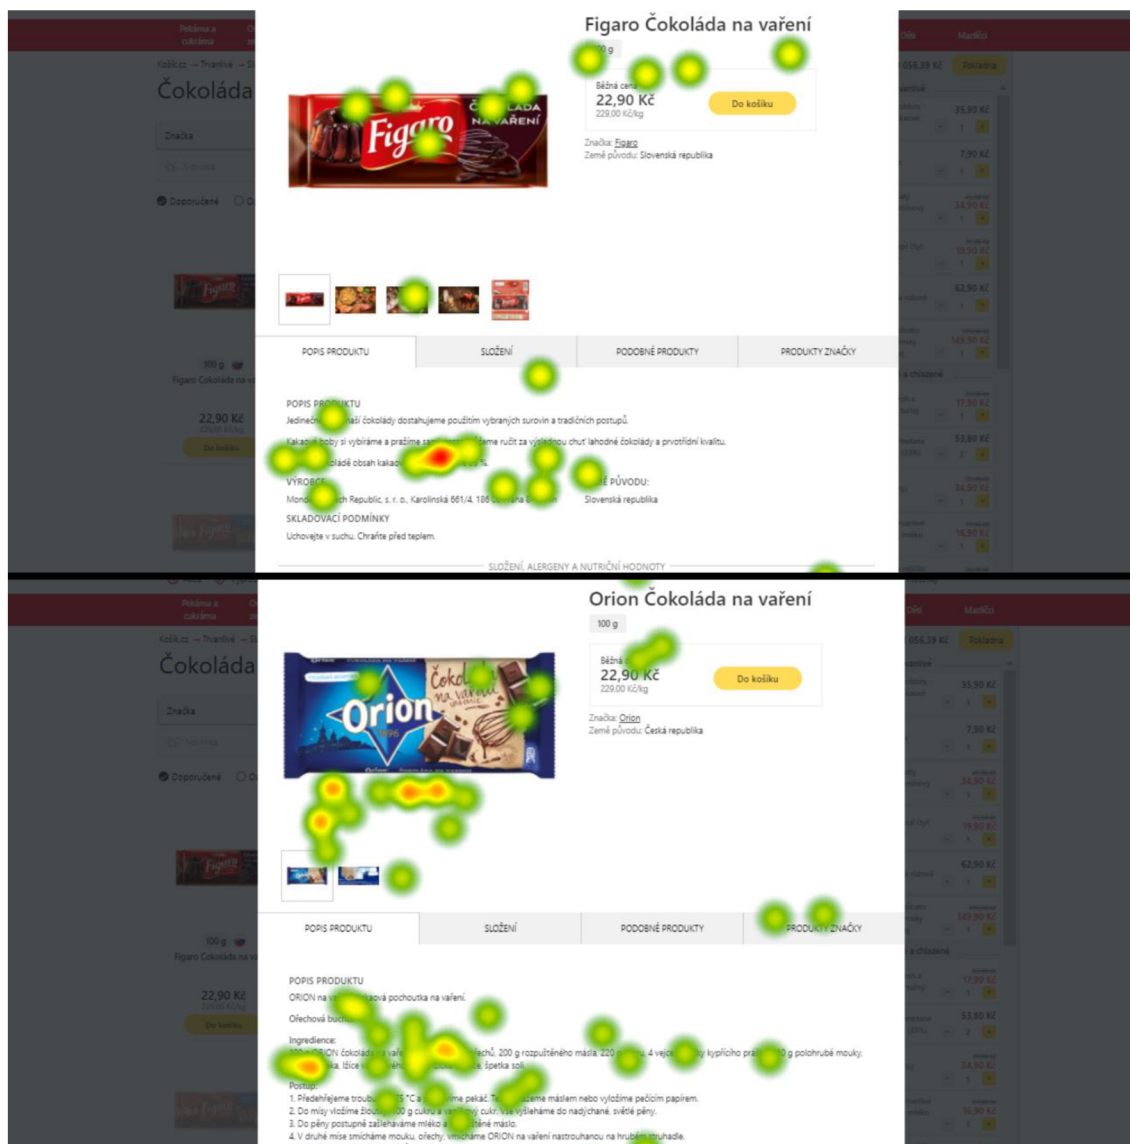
Figaro Čokoláda na vaření

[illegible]g

Běžná cena
22,90 Kč
229,00 Kč/kg

Do košíku

Značka: Figaro
Země původu: Slovenská republika

Pečeme a cukrujeme

Košík.cz → Trvanlivé → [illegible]

Čokoláda

Značka

Doporučené

100 g
Figaro Čokoláda na vaření

22,90 Kč

Do košíku

POPIS PRODUKTU | SLOŽENÍ | PODOBNÉ PRODUKTY | PRODUKTY ZNAČKY

POPIS PRODUKTU
Jedinečn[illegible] naší čokolády dosahujeme použitím vybraných surovin a tradičních postupů.
Kakaové boby si vybíráme a pražíme s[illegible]eme ručit za výslednou chuť lahodné čokolády a prvotřídní kvalitu.
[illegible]kládě obsah kakao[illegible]%.

VÝROBCE
Mond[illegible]ch Republic, s. r. o., Karolinská 661/4, 186 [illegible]

ZEMĚ PŮVODU:
Slovenská republika

SKLADOVACÍ PODMÍNKY
Uchovejte v suchu. Chraňte před teplem.

SLOŽENÍ, ALERGENY A NUTRIČNÍ HODNOTY

Orion Čokoláda na vaření

100 g

Běžná c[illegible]
22,90 Kč
229,00 Kč/kg

Do košíku

Značka: Orion
Země původu: Česká republika

Pečeme a cukrujeme

Košík.cz → Trvanlivé → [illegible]

Čokoláda

Značka

Doporučené

100 g
Figaro Čokoláda na vaření

22,90 Kč

Do košíku

POPIS PRODUKTU | SLOŽENÍ | PODOBNÉ PRODUKTY | PRODUKTY ZNAČKY

POPIS PRODUKTU
ORION na v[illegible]ková pochoutka na vaření.

Ořechová buch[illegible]

Ingredience:
100 g ORION čokolády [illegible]echů, 200 g rozpuštěného másla, 220 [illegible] 4 vejce, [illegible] kypřícího prá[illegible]0 g polohrubé mouky, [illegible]ka, lžíce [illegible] špetka soli

Postup:
1. Předehřejeme troubu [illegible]75 °C a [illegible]me pekáč. T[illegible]zeme máslem nebo vyložíme pečicím papírem.
2. Do mísy vložíme žlou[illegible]00 g cukru a van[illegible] cukr. Vše vyšleháme do nadýchané, světlé pěny.
3. Do pěny postupně zašleháváme mléko a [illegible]těné máslo.
4. V druhé míse smícháme mouku, ořechy, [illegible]cháme ORION na vaření nastrouhanou na hrubém struhadle.

Díl
Madlo
056,39 Kč
Pokladna
35,90 Kč
7,90 Kč
34,90 Kč
19,90 Kč
62,90 Kč
149,90 Kč
a chlazené
17,90 Kč
53,80 Kč
34,90 Kč
16,90 Kč